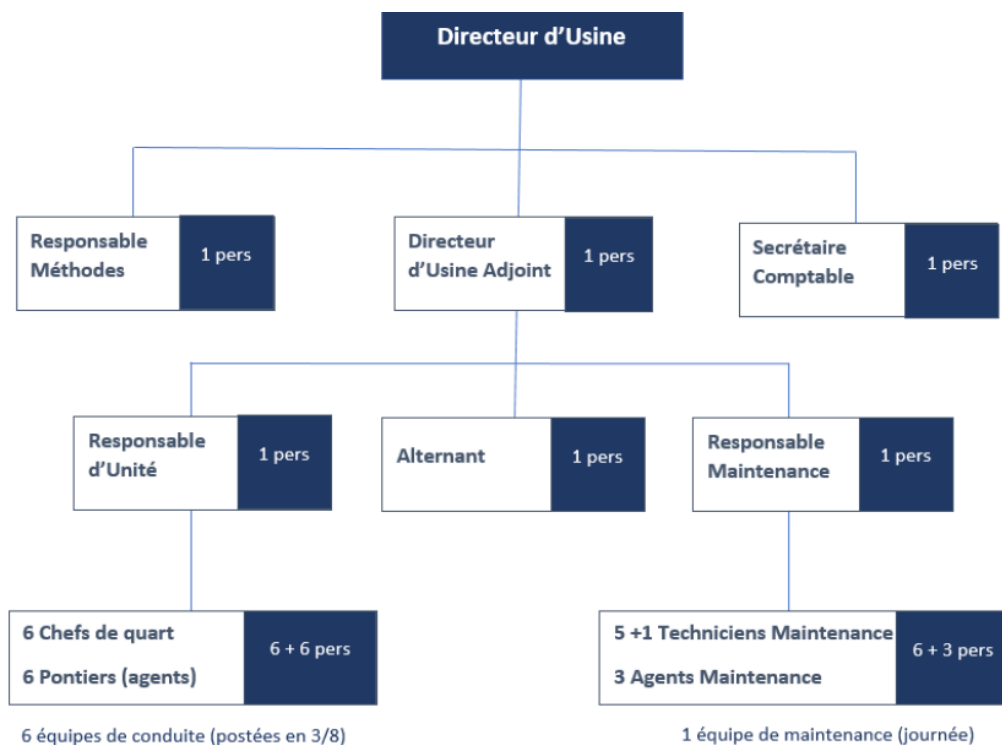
Directeur d'Usine

Responsable Méthodes
1 pers

Directeur d'Usine Adjoint
1 pers

Secrétaire Comptable
1 pers

Responsable d'Unité
1 pers

Alternant
1 pers

Responsable Maintenance
1 pers

6 Chefs de quart
6 Pontiers (agents)
6 + 6 pers

5 +1 Techniciens Maintenance
3 Agents Maintenance
6 + 3 pers

6 équipes de conduite (postées en 3/8)

1 équipe de maintenance (journée)